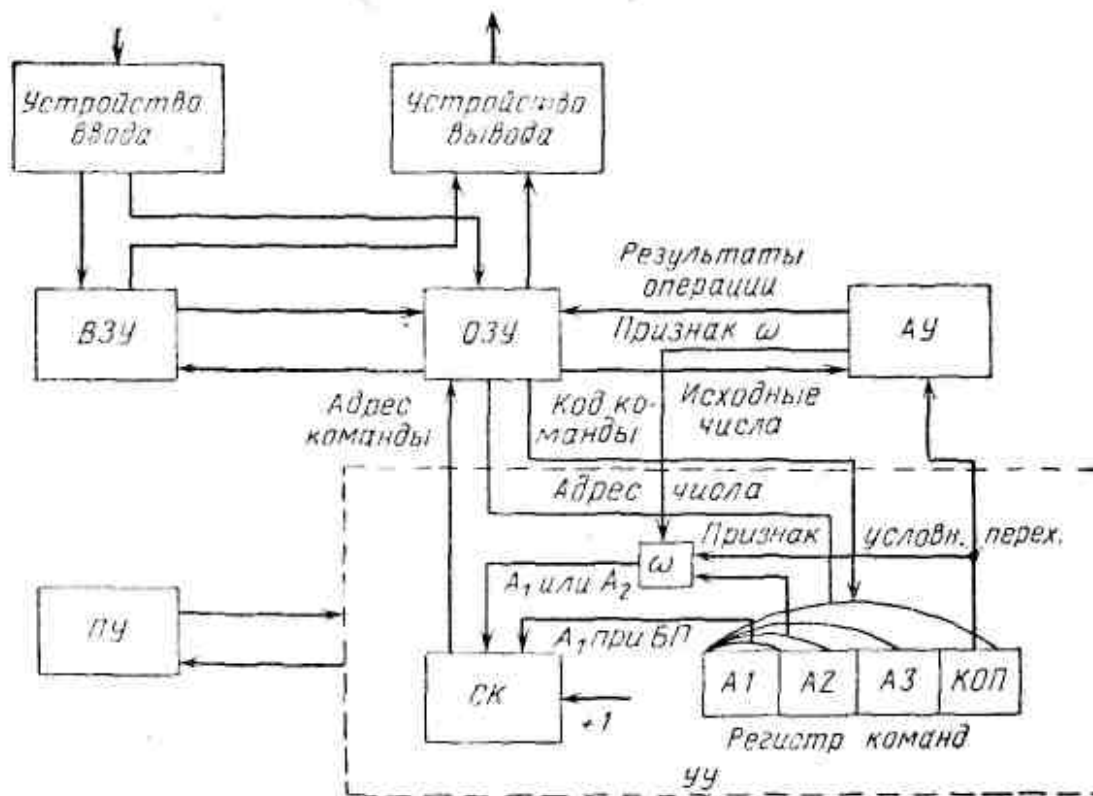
Устройства ввода

Устройства вывода

Результаты операции

ВЗУ

ОЗУ

АУ

Признак $\omega$

Адрес команды

Код команды

Исходные числа

Адрес числа

Признак

условн. перех.

$\omega$

$A_1$ или $A_2$

ПУ

$A_1$ при БП

СК

+1

А1

А2

А3

КОП

Регистр команд

УУ